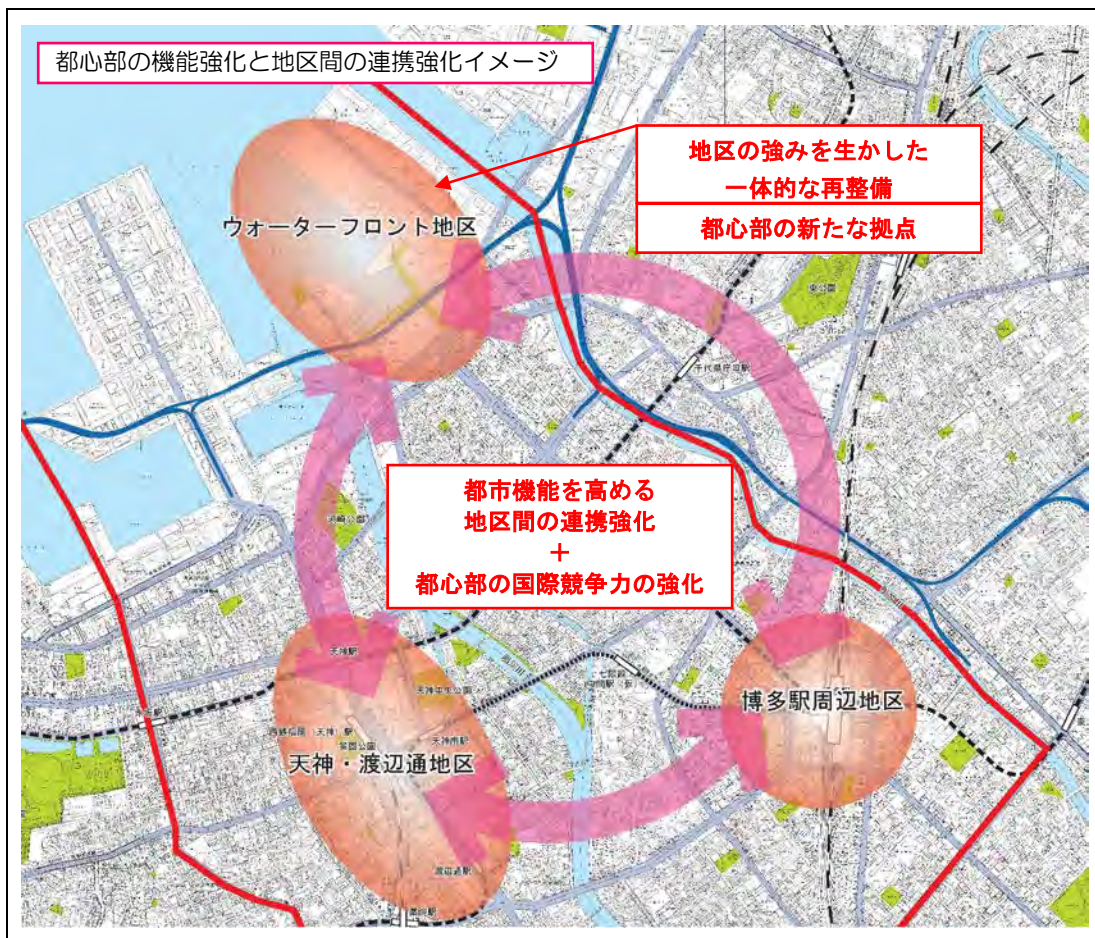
都心部の機能強化と地区間の連携強化イメージ

地区の強みを生かした
一体的な再整備

都心部の新たな拠点

ウォーターフロント地区

千代県庁口駅

都市機能を高める
地区間の連携強化
＋
都心部の国際競争力の強化

天神駅

天神中央公園

天神南駅

博多駅周辺地区

天神・渡辺通地区

渡辺通駅

東公園